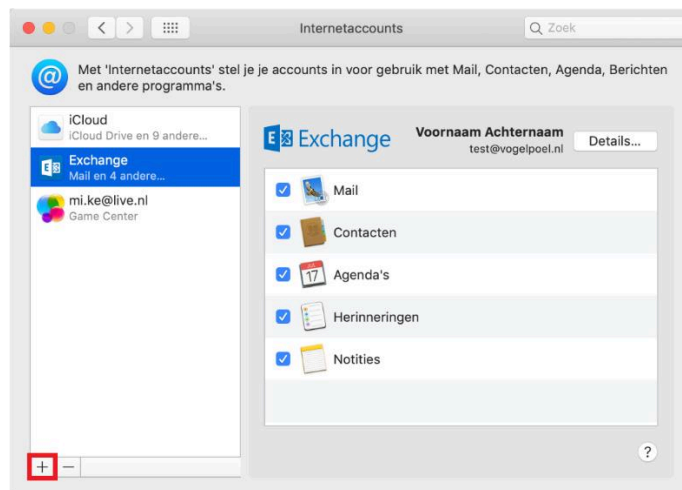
Internetaccounts

Zoek

Met 'Internetaccounts' stel je je accounts in voor gebruik met Mail, Contacten, Agenda, Berichten en andere programma's.

iCloud
iCloud Drive en 9 andere...

Exchange
Mail en 4 andere...

mi.ke@live.nl
Game Center

Exchange

Voornaam Achternaam
test@vogelpoel.nl

Details...

Mail

Contacten

17

Agenda's

Herinneringen

Notities

?

+ −